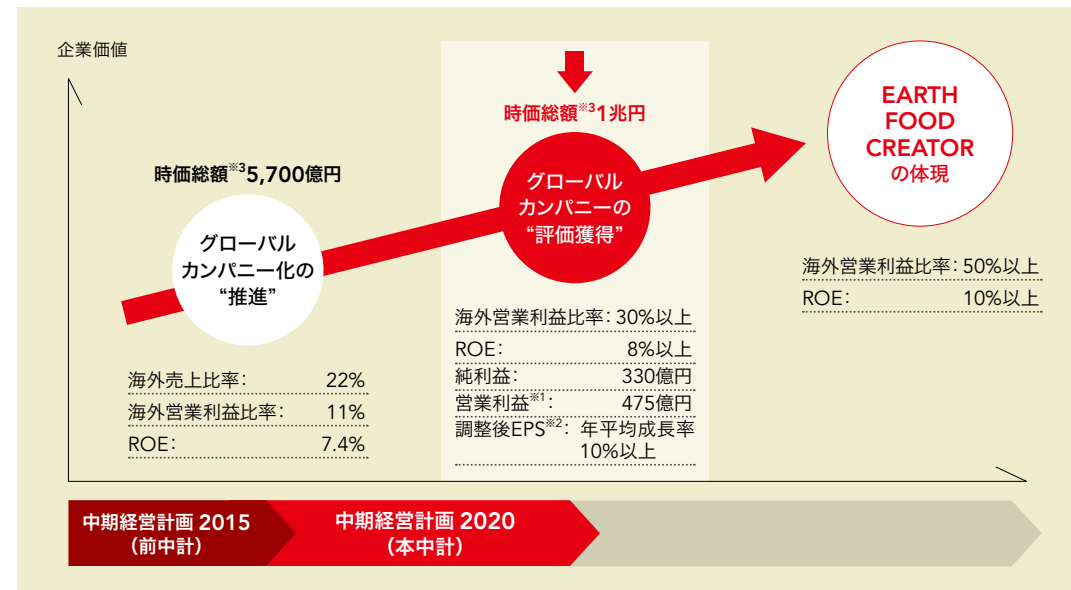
企業価値

時価総額$^{※3}$5,700億円

グローバル
カンパニー化の
“推進”

| 海外売上比率: | 22% |
|---|---|
| 海外営業利益比率: | 11% |
| ROE: | 7.4% |

時価総額$^{※3}$1兆円

グローバル
カンパニーの
“評価獲得”

| 海外営業利益比率: 30%以上 | |
|---|---|
| ROE: | 8%以上 |
| 純利益: | 330億円 |
| 営業利益$^{※1}$: | 475億円 |
| 調整後EPS$^{※2}$: | 年平均成長率 10%以上 |

EARTH
FOOD
CREATOR
の体現

| 海外営業利益比率: | 50%以上 |
|---|---|
| ROE: | 10%以上 |

中期経営計画 2015
(前中計)

中期経営計画 2020
(本中計)